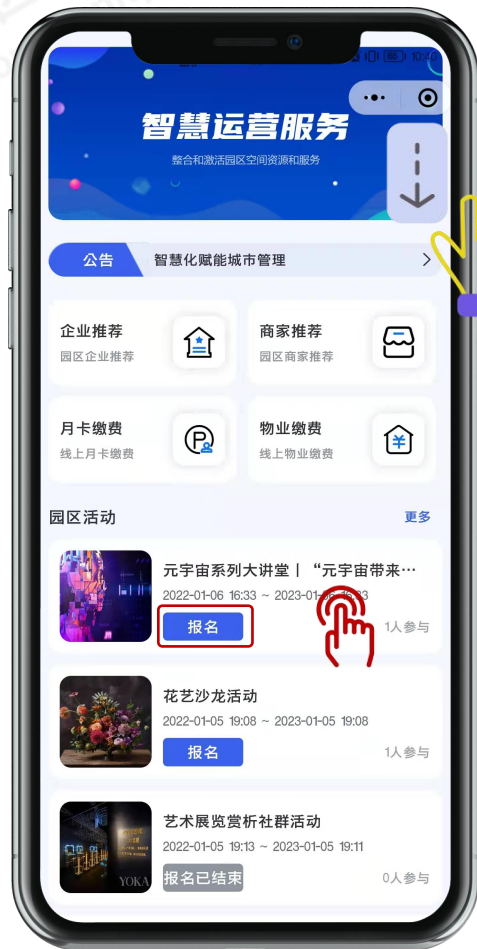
10:40

智慧运营服务

整合和激活园区空间资源和服务

公告 智慧化赋能城市管理

企业推荐
园区企业推荐

商家推荐
园区商家推荐

月卡缴费
线上月卡缴费

物业缴费
线上物业缴费

园区活动 更多

元宇宙系列大讲堂丨“元宇宙带来…
2022-01-06 16:33 ~ 2023-01-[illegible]
报名
1人参与

花艺沙龙活动
2022-01-05 19:08 ~ 2023-01-05 19:08
报名
1人参与

艺术展览赏析社群活动
2022-01-05 19:13 ~ 2023-01-05 19:11
报名已结束
0人参与

YOKA